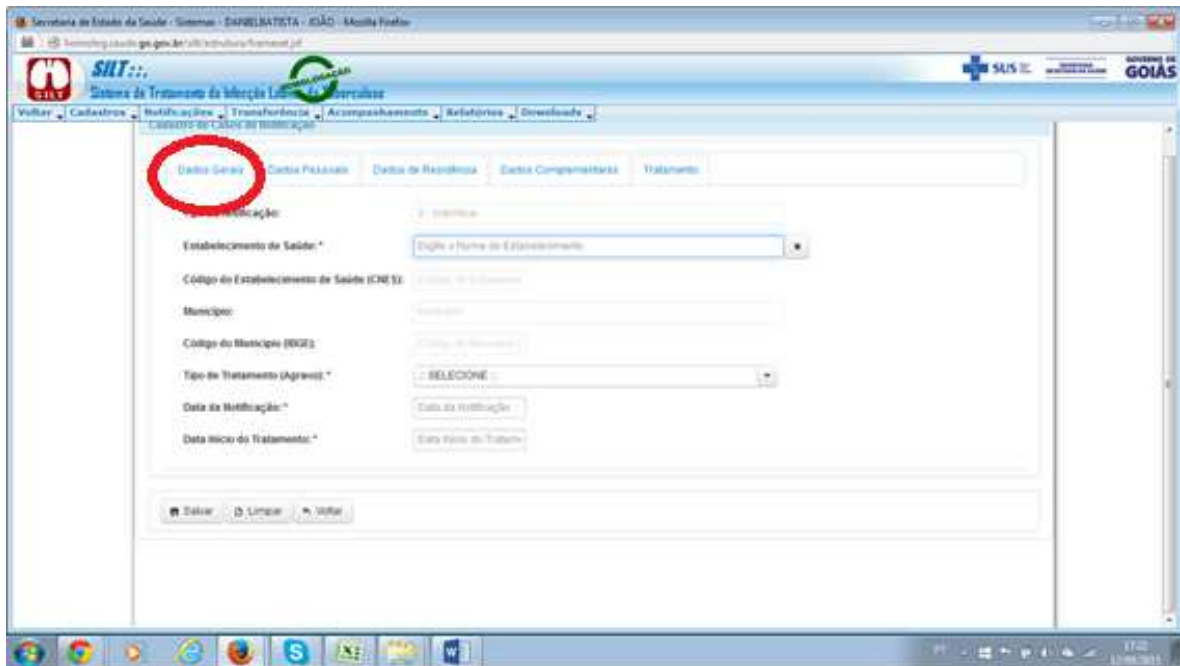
Secretaria de Estado da Saúde - Sistemas - DANIELBATISTA - JOÃO - Mozilla Firefox

homolog.saude.go.gov.br/silt/estrutura/frameset.jsf

SILT::.

Sistema de Tratamento da Infecção L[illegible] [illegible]berculose

HOMOLOGAÇÃO

SUS

GOVERNO DE GOIÁS

Voltar | Cadastros | Notificações | Transferência | Acompanhamento | Relatórios | Downloads

Cadastro de Casos de Notificação

Dados Gerais | Dados Pessoais | Dados de Residência | Dados Complementares | Tratamento

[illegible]otificação: 2 - Individual

Estabelecimento de Saúde:* Digite o Nome do Estabelecimento

Código do Estabelecimento de Saúde (CNES): Código do Estabelecim

Município: Município

Código do Município (IBGE): Código do Município

Tipo de Tratamento (Agravo):* :: SELECIONE ::

Data da Notificação:* Data da Notificação

Data Início do Tratamento:* Data Início do Tratam

Salvar | Limpar | Voltar

17:22
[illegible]